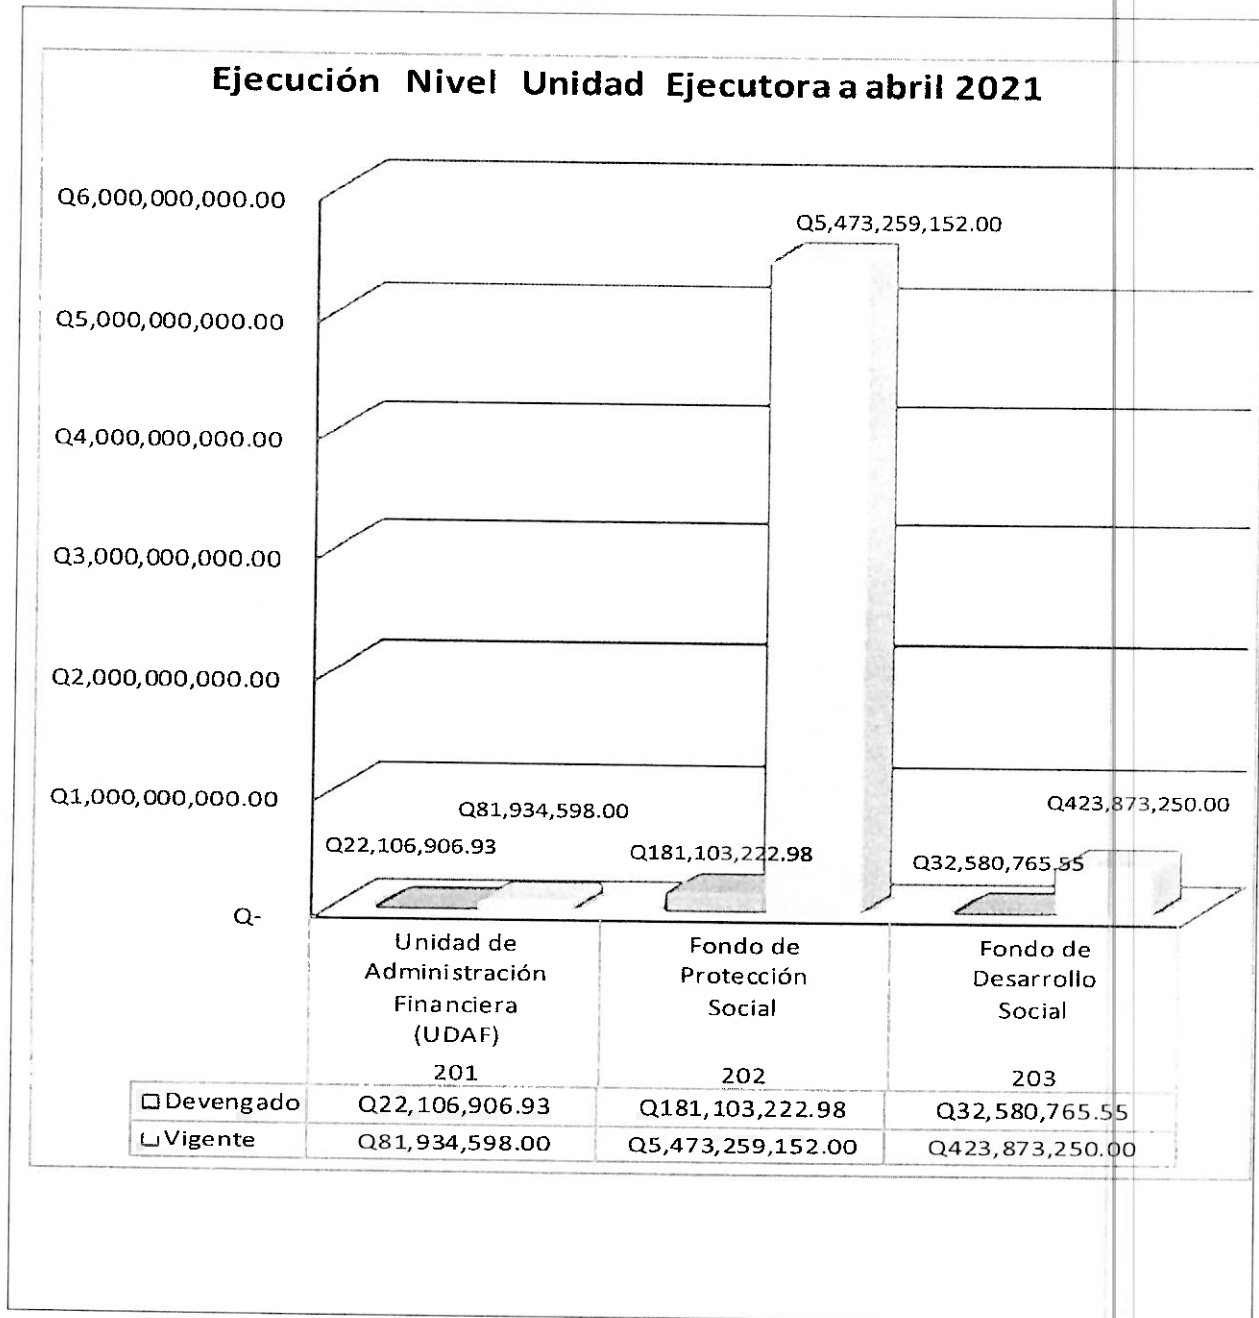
Ejecución Nivel Unidad Ejecutora a abril 2021

Q6,000,000,000.00
Q5,000,000,000.00
Q4,000,000,000.00
Q3,000,000,000.00
Q2,000,000,000.00
Q1,000,000,000.00
Q-

Q5,473,259,152.00
Q81,934,598.00
Q22,106,906.93
Q181,103,222.98
Q423,873,250.00
Q32,580,765.55

| | Unidad de Administración Financiera (UDAF) 201 | Fondo de Protección Social 202 | Fondo de Desarrollo Social 203 |
|---|---|---|---|
| Devengado | Q22,106,906.93 | Q181,103,222.98 | Q32,580,765.55 |
| Vigente | Q81,934,598.00 | Q5,473,259,152.00 | Q423,873,250.00 |